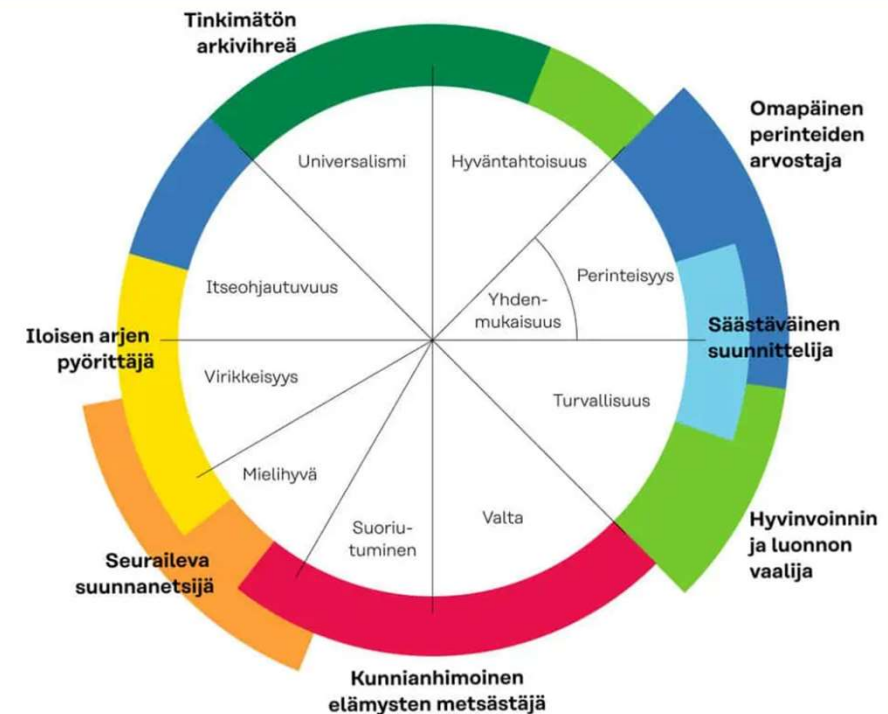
Tinkimätön arkivihreä

Omapäinen perinteiden arvostaja

Universalismi

Hyväntahtoisuus

Itseohjautuvuus

Perinteisyys

Yhdenmukaisuus

Säästäväinen suunnittelija

Iloisen arjen pyörittäjä

Virikkeisyys

Turvallisuus

Mielihyvä

Suoriutuminen

Valta

Hyvinvoinnin ja luonnon vaalija

Seuraileva suunnanetsijä

Kunnianhimoinen elämysten metsästäjä